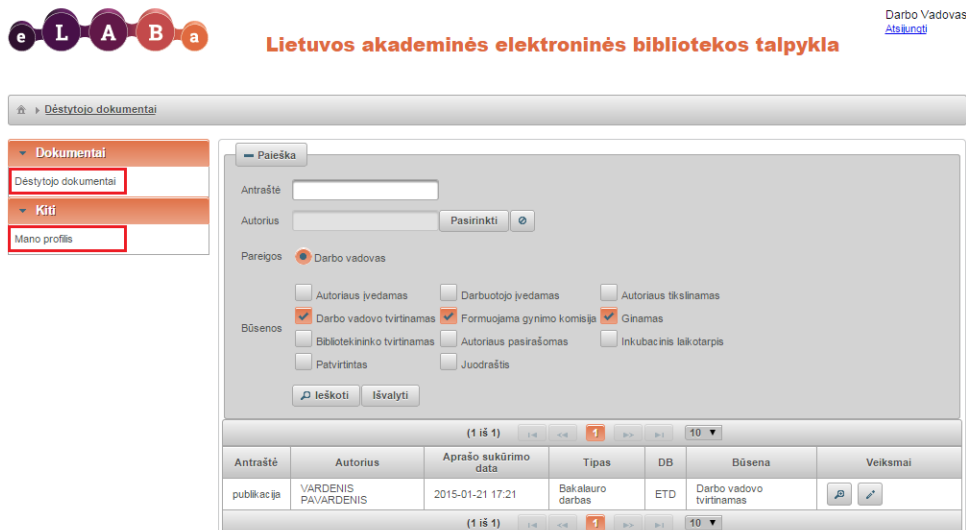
e L A B a

Lietuvos akademinės elektroninės bibliotekos talpykla

Darbo Vadovas
Atsijungti

Dėstytojo dokumentai

Dokumentai
Dėstytojo dokumentai
Kiti
Mano profilis

Paieška

Antraštė
Autorius
Pasirinkti
Pareigos
Darbo vadovas

Būsenos
Autoriaus įvedamas
Darbuotojo įvedamas
Autoriaus tikslinamas
Darbo vadovo tvirtinamas
Formuojama gynimo komisija
Ginamas
Bibliotekininko tvirtinamas
Autoriaus pasirašomas
Inkubacinis laikotarpis
Patvirtintas
Juodraštis

Ieškoti
Išvalyti

(1 iš 1) 1 10

| Antraštė | Autorius | Aprašo sukūrimo data | Tipas | DB | Būsena | Veiksmai |
|---|---|---|---|---|---|---|
| publikacija | VARDENIS PAVARDENIS | 2015-01-21 17:21 | Bakalauro darbas | ETD | Darbo vadovo tvirtinamas | |

(1 iš 1) 1 10